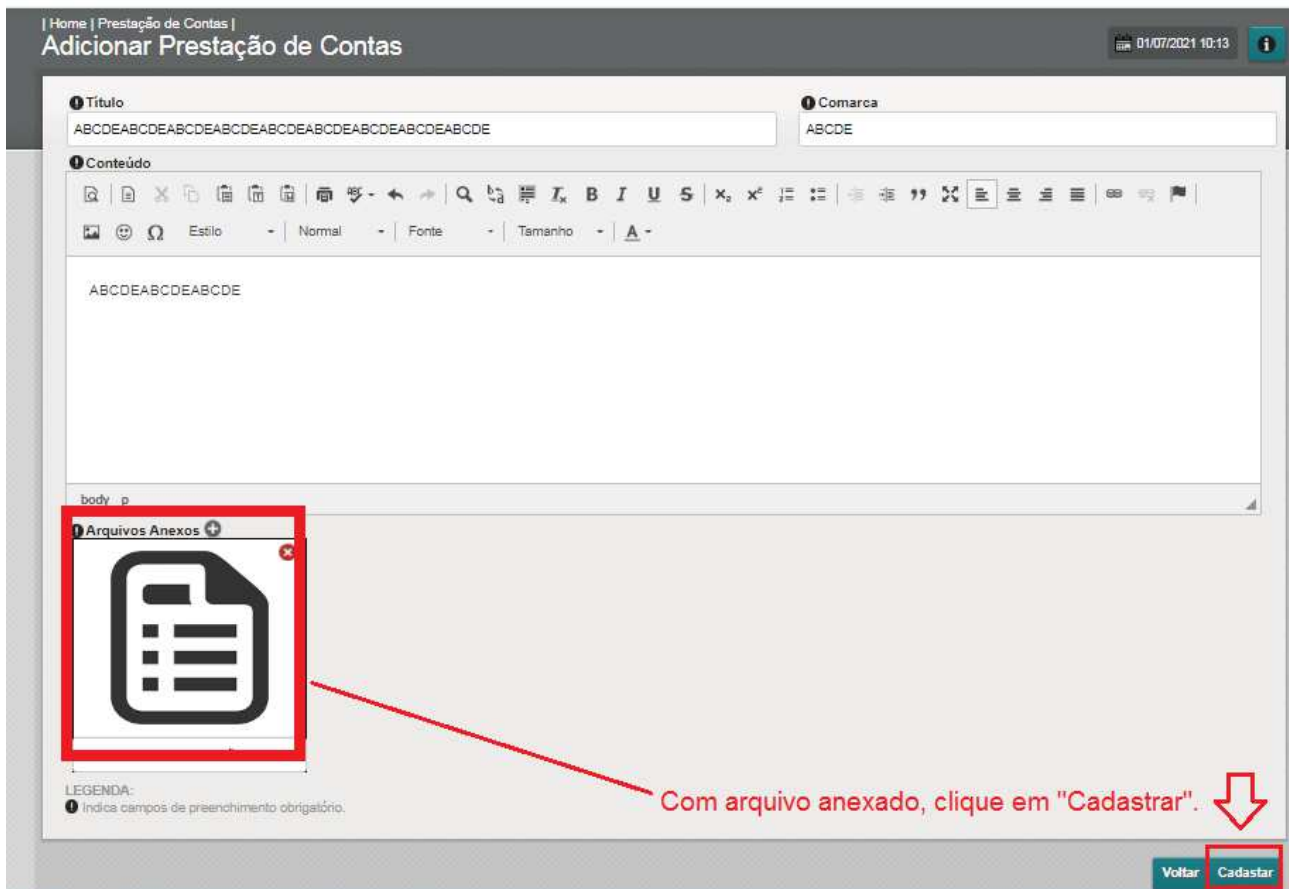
| Home | Prestação de Contas |
Adicionar Prestação de Contas

01/07/2021 10:13

Título
ABCDEABCDEABCDEABCDEABCDEABCDEABCDEABCDEABCDE

Comarca
ABCDE

Conteúdo

Estilo | Normal | Fonte | Tamanho | A

ABCDEABCDEABCDE

body p

Arquivos Anexos

LEGENDA:
Indica campos de preenchimento obrigatório.

Com arquivo anexado, clique em "Cadastrar".

Voltar Cadastar